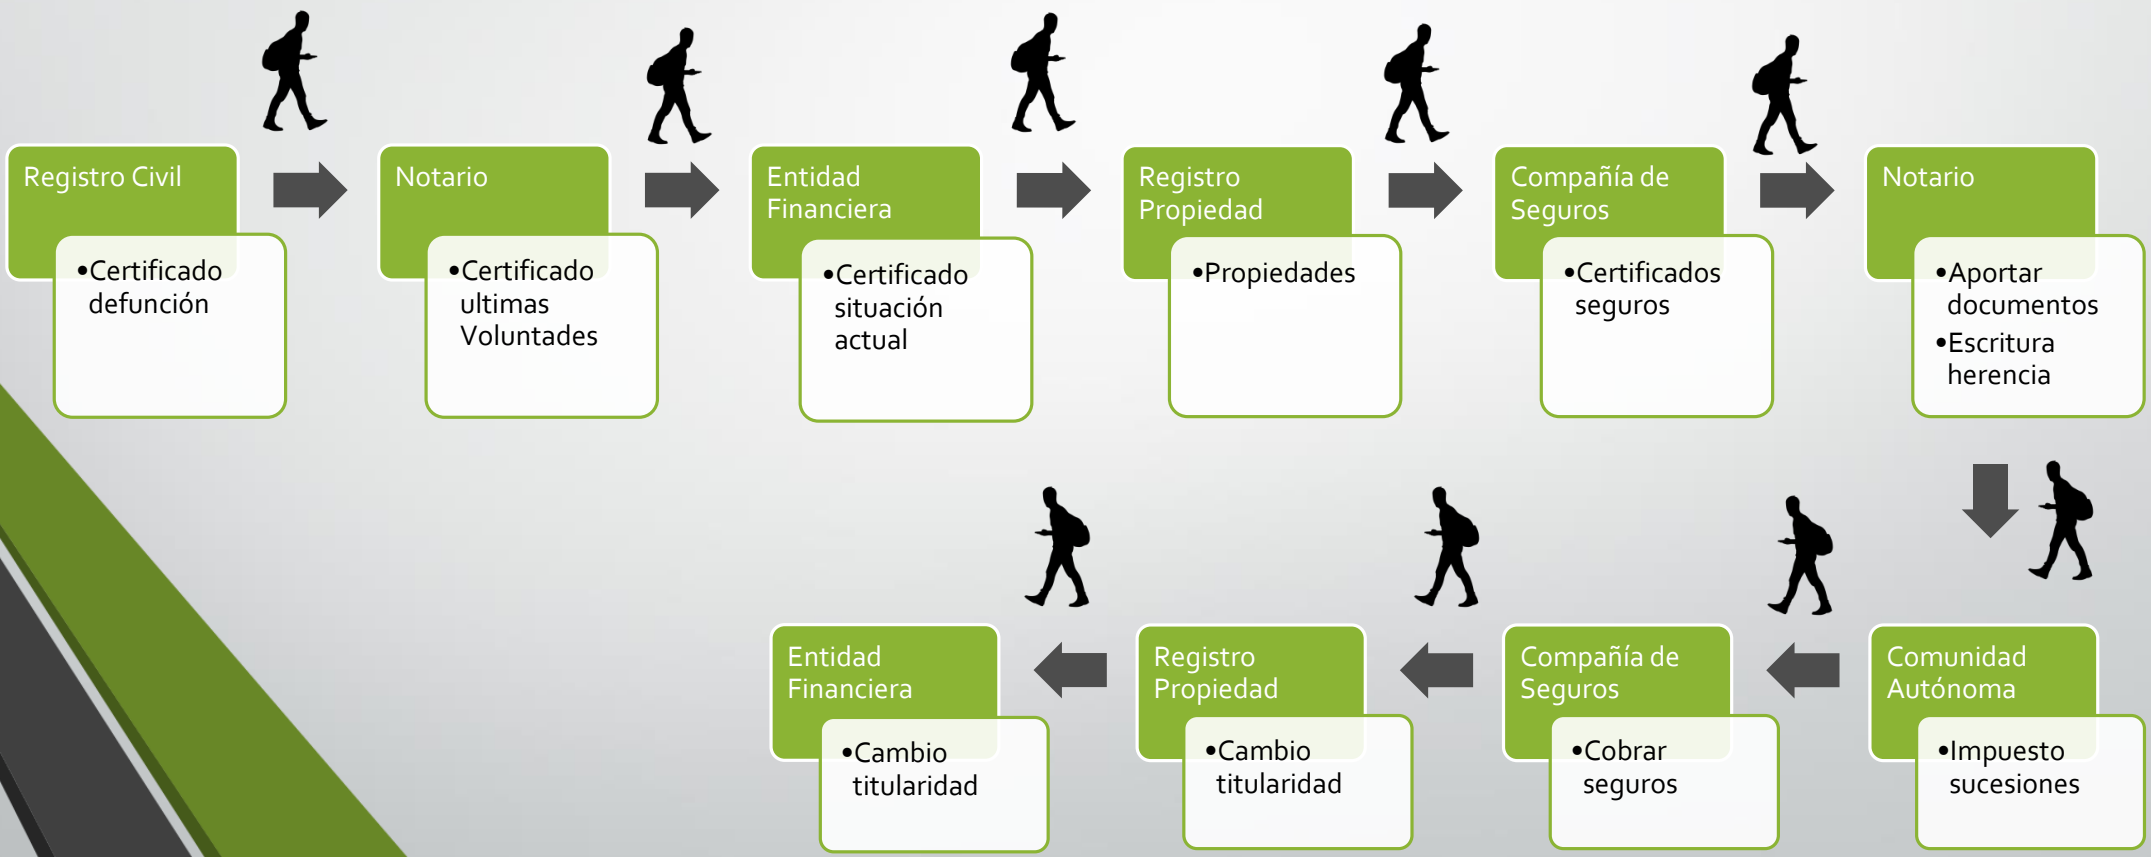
Registro Civil

•Certificado defunción

Notario

•Certificado ultimas Voluntades

Entidad Financiera

•Certificado situación actual

Registro Propiedad

•Propiedades

Compañía de Seguros

•Certificados seguros

Notario

•Aportar documentos
•Escritura herencia

Comunidad Autónoma

•Impuesto sucesiones

Compañía de Seguros

•Cobrar seguros

Registro Propiedad

•Cambio titularidad

Entidad Financiera

•Cambio titularidad